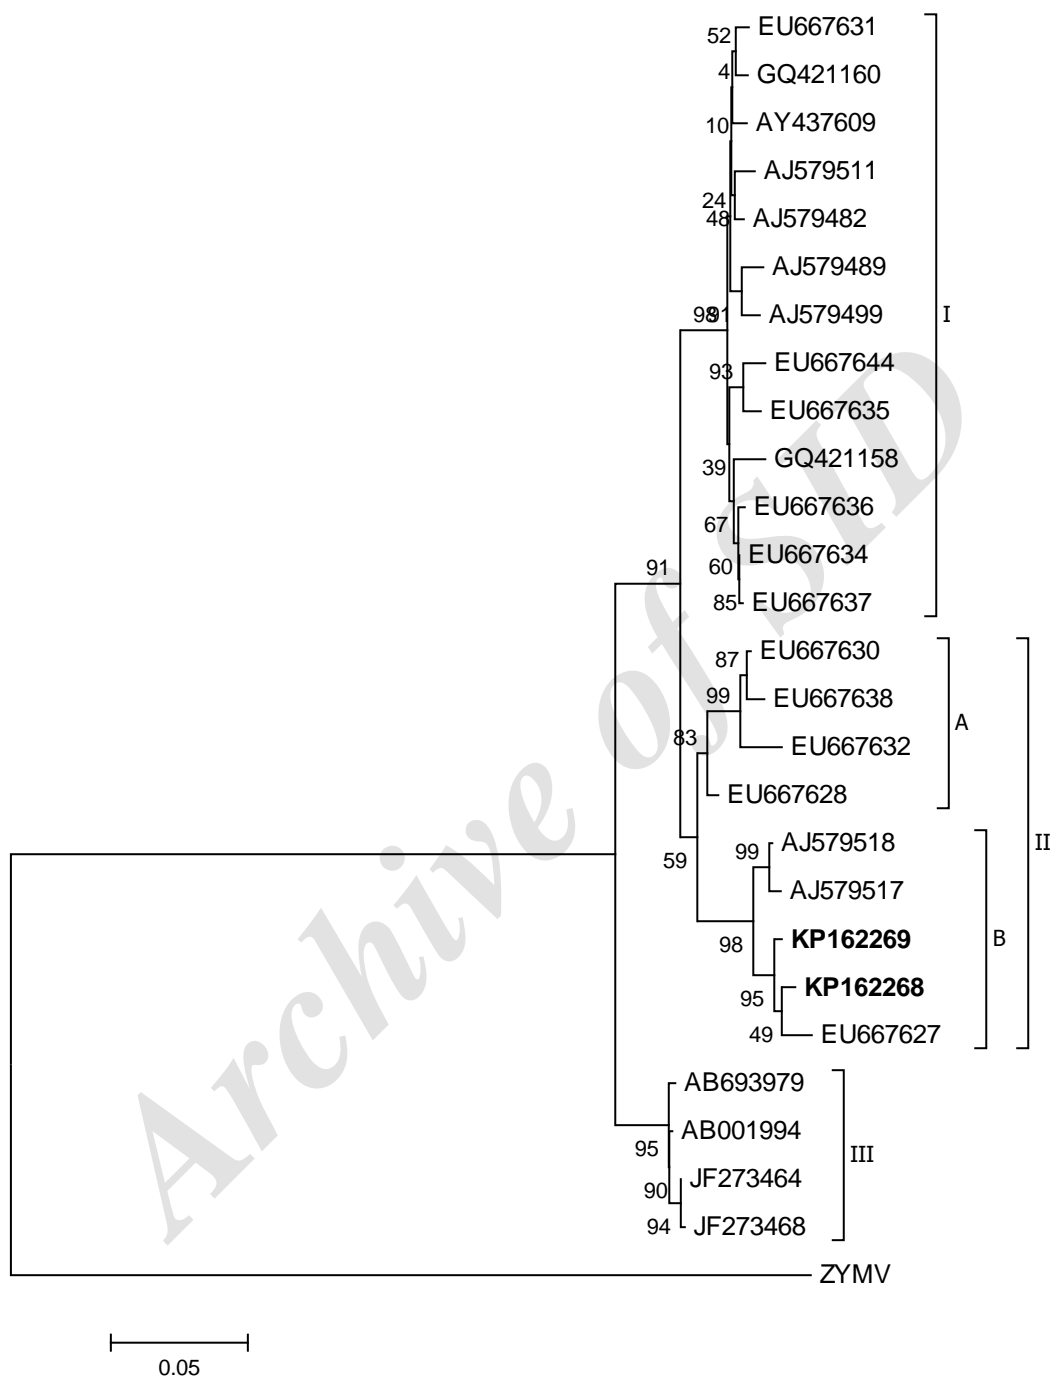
52 EU667631
4 GQ421160
10 AY437609
AJ579511
24
48 AJ579482
AJ579489
98
91 AJ579499
I
93 EU667644
EU667635
39 GQ421158
67 EU667636
60 EU667634
85 EU667637
91
87 EU667630
99 EU667638
EU667632
A
83
EU667628
99 AJ579518
59
AJ579517
II
98 **KP162269**
B
95 **KP162268**
49 EU667627
AB693979
AB001994
95
III
90 JF273464
94 JF273468
ZYMV
0.05
Archive of SID